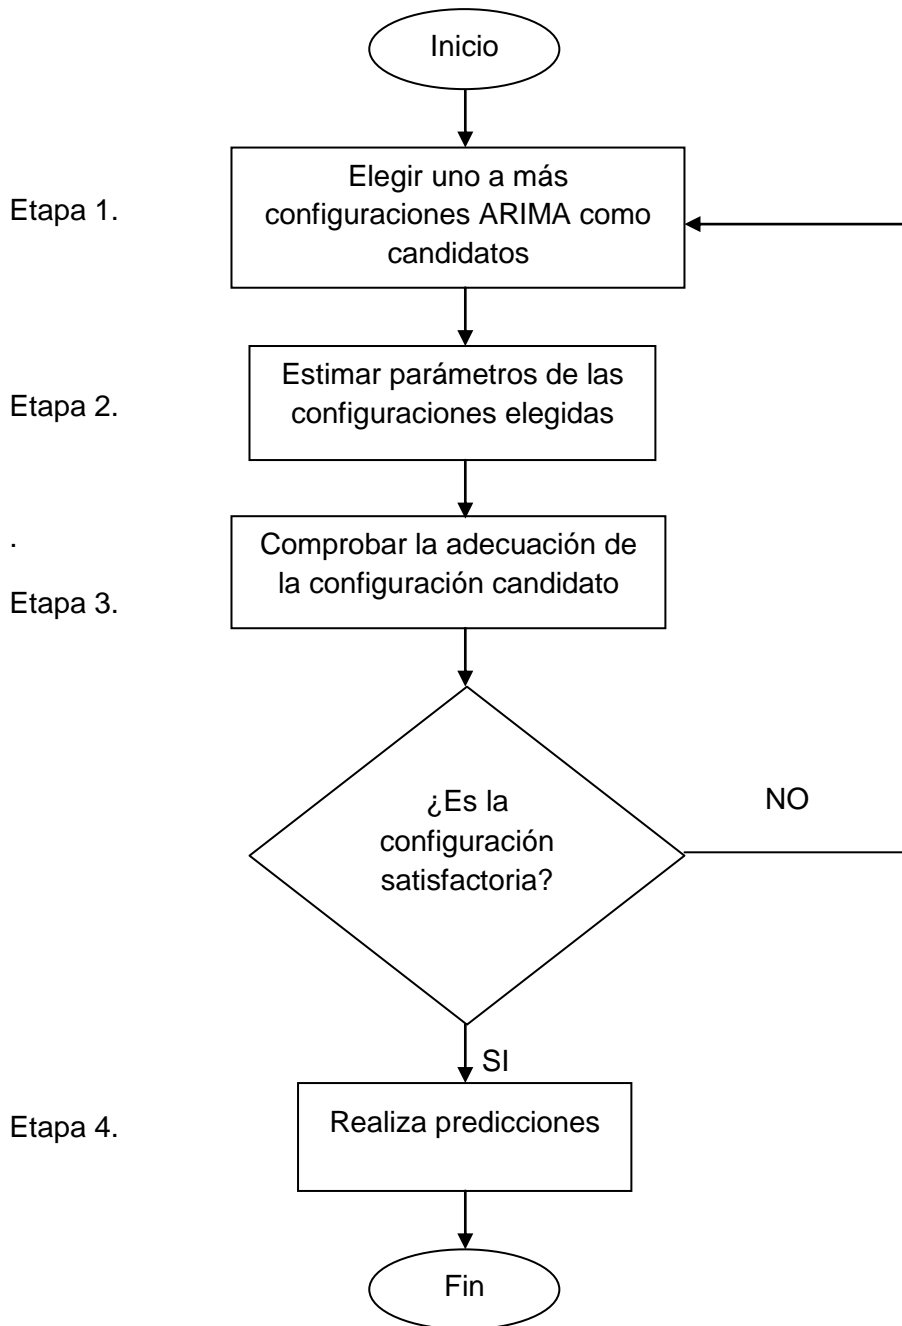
Inicio

Etapa 1.

Elegir uno a más configuraciones ARIMA como candidatos

Etapa 2.

Estimar parámetros de las configuraciones elegidas

.

Etapa 3.

Comprobar la adecuación de la configuración candidato

¿Es la configuración satisfactoria?

NO

SI

Etapa 4.

Realiza predicciones

Fin